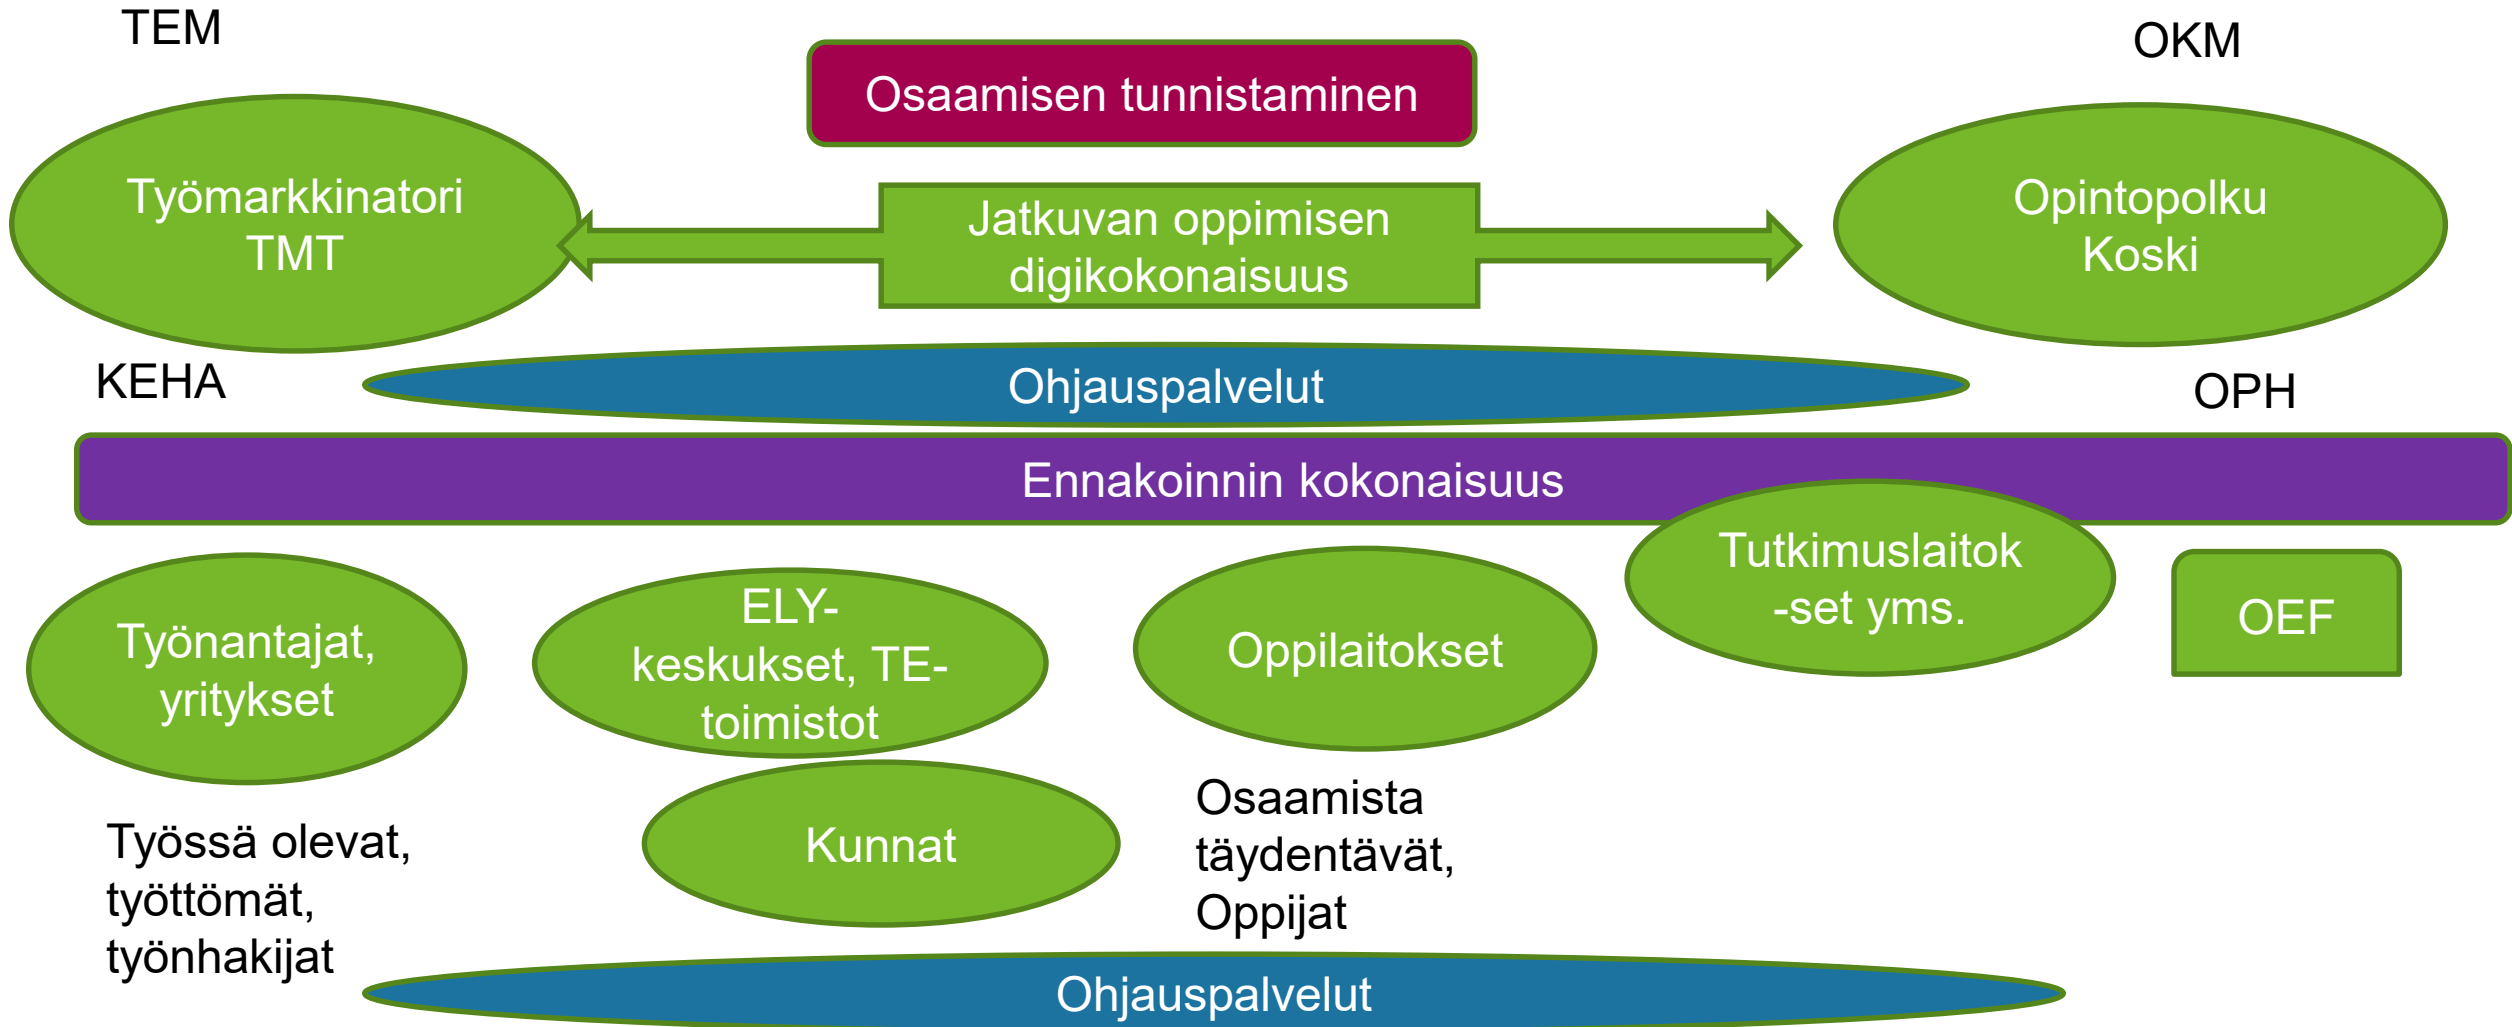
TEM

Osaamisen tunnistaminen

OKM

Työmarkkinatori TMT

Jatkuvan oppimisen digikokonaisuus

Opintopolku Koski

KEHA

Ohjauspalvelut

OPH

Ennakoinnin kokonaisuus

Tutkimuslaitok -set yms.

OEF

Työnantajat, yritykset

ELY-keskukset, TE-toimistot

Oppilaitokset

Kunnat

Osaamista täydentävät, Oppijat

Työssä olevat, työttömät, työnhakijat

Ohjauspalvelut